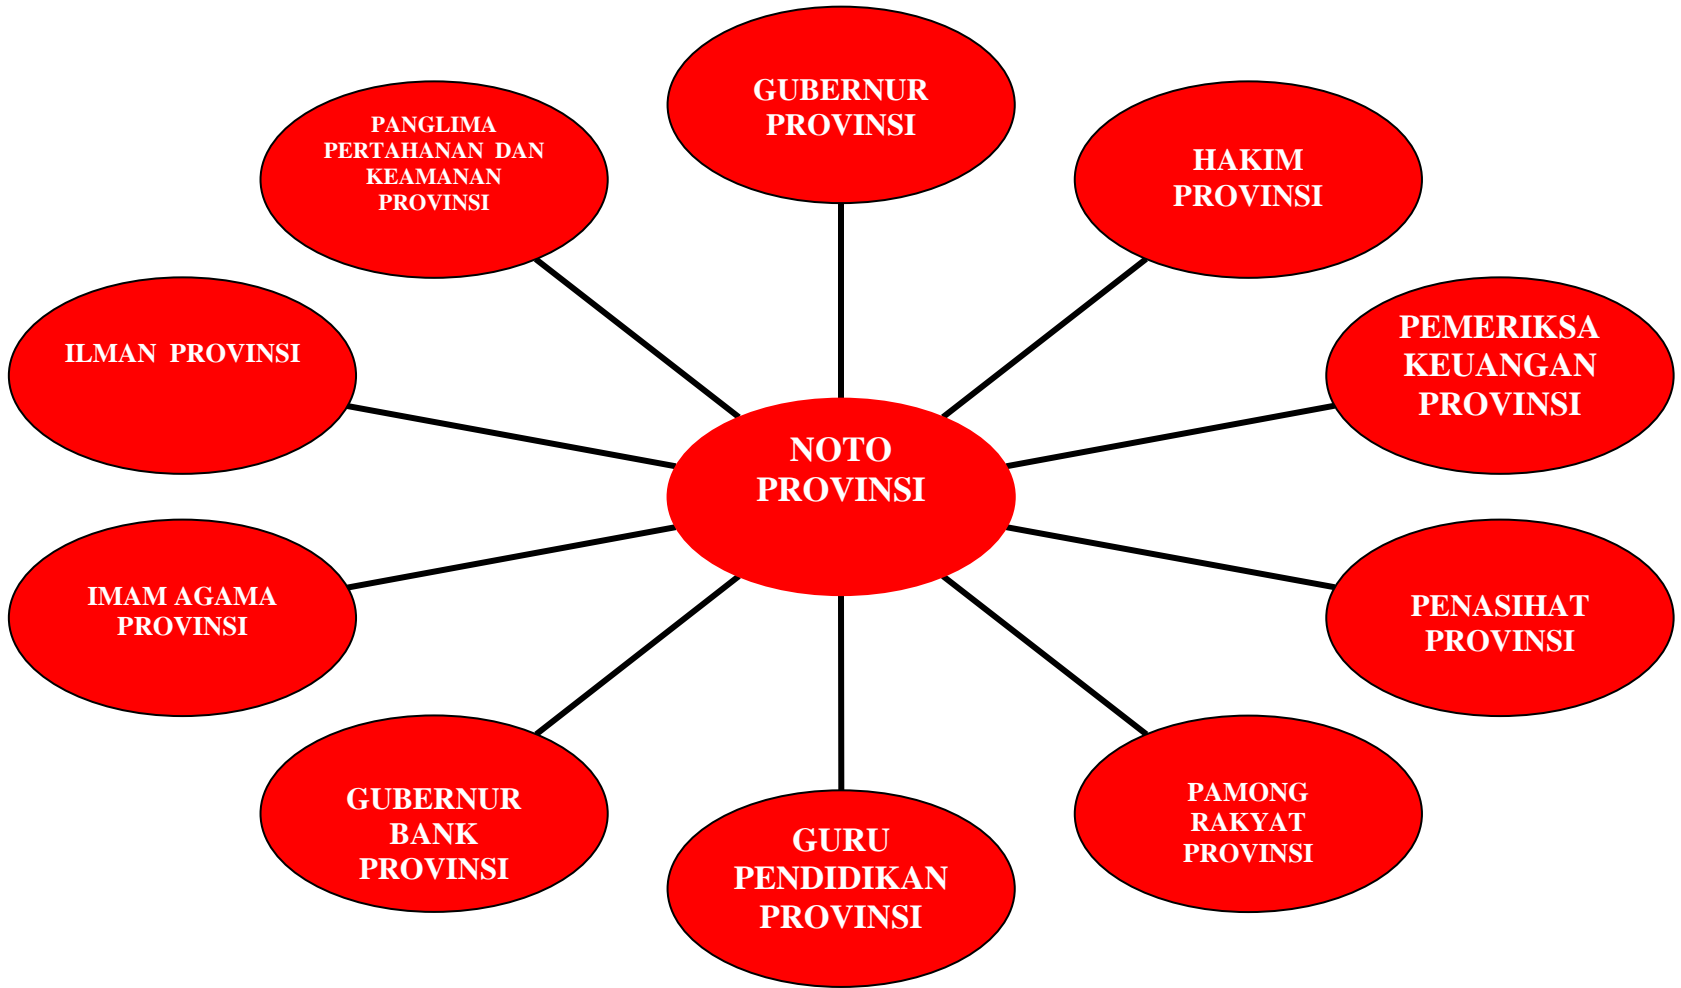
GUBERNUR PROVINSI

PANGLIMA PERTAHANAN DAN KEAMANAN PROVINSI

HAKIM PROVINSI

ILMAN PROVINSI

PEMERIKSA KEUANGAN PROVINSI

NOTO PROVINSI

IMAM AGAMA PROVINSI

PENASIHAT PROVINSI

GUBERNUR BANK PROVINSI

GURU PENDIDIKAN PROVINSI

PAMONG RAKYAT PROVINSI